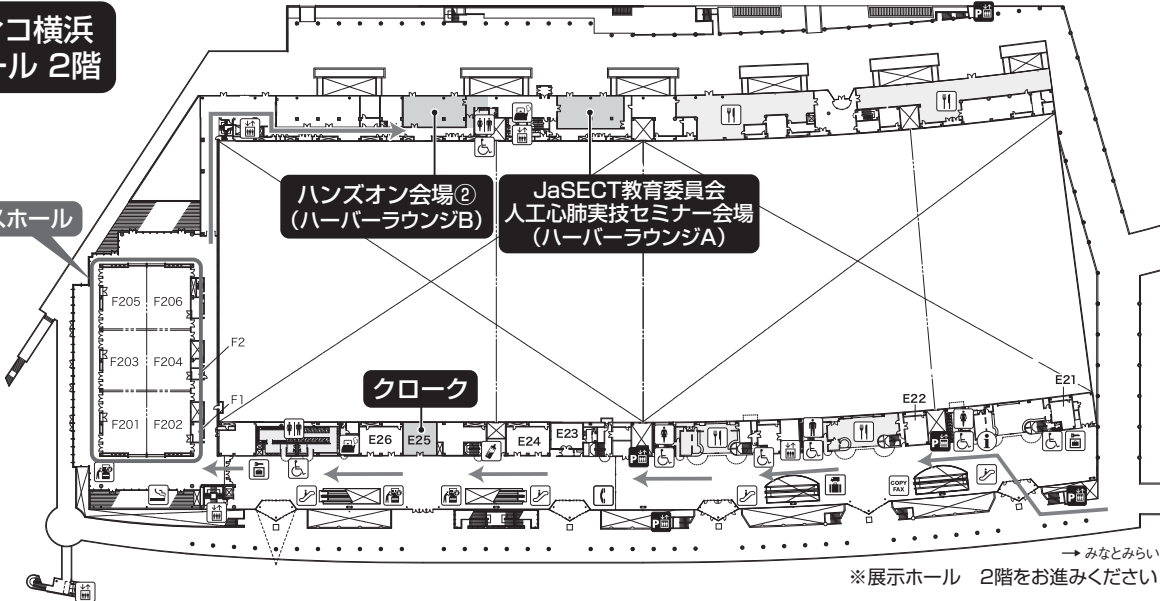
ィコ横浜
ール 2階

スホール

ハンズオン会場②
(ハーバーラウンジB)

JaSECT教育委員会
人工心肺実技セミナー会場
(ハーバーラウンジA)

F205 F206
F203 F204
F201 F202
F2
F1

クローク

E26 E25 E24 E23 E22 E21

COPY FAX

→ みなとみらい
※展示ホール 2階をお進みください